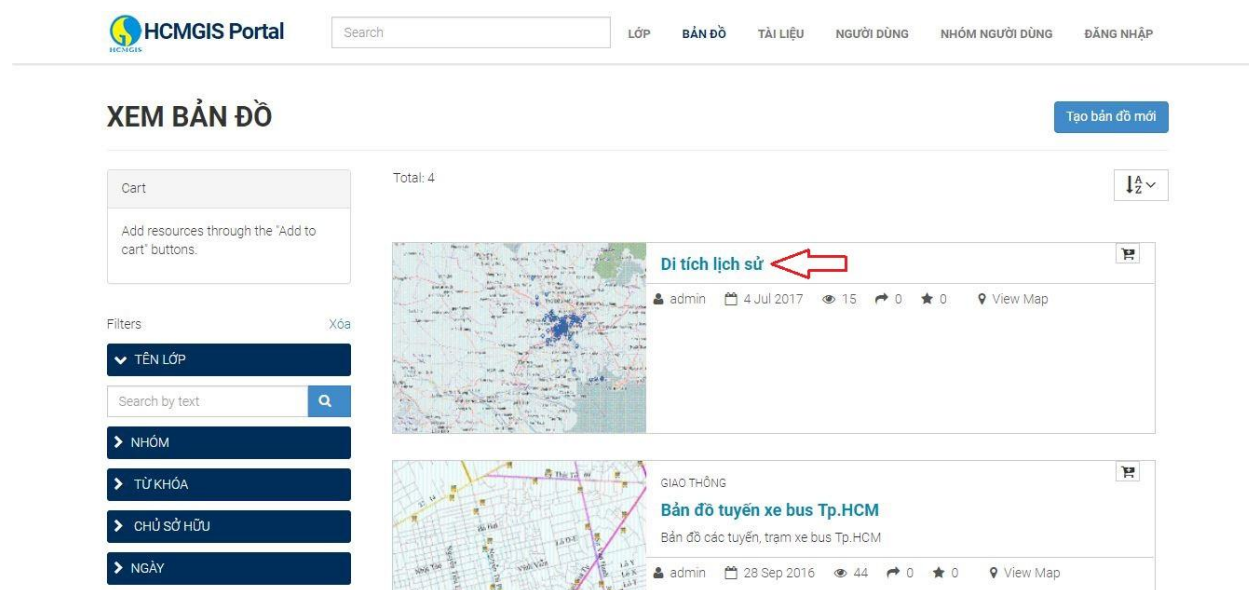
HCMGIS Portal
HCMGIS

Search

LỚP BẢN ĐỒ TÀI LIỆU NGƯỜI DÙNG NHÓM NGƯỜI DÙNG ĐĂNG NHẬP

XEM BẢN ĐỒ

Tạo bản đồ mới

Cart

Add resources through the "Add to cart" buttons.

Filters Xóa

TÊN LỚP

Search by text

NHÓM

TỪ KHÓA

CHỦ SỞ HỮU

NGÀY

Total: 4

Di tích lịch sử

admin 4 Jul 2017 15 0 0 View Map

GIAO THÔNG

Bản đồ tuyến xe bus Tp.HCM

Bản đồ các tuyến, trạm xe bus Tp.HCM

admin 28 Sep 2016 44 0 0 View Map